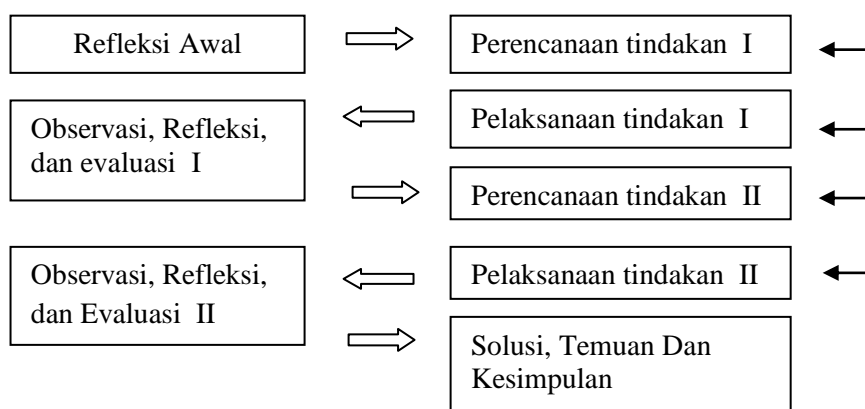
Refleksi Awal

Perencanaan tindakan I

Observasi, Refleksi, dan evaluasi I

Pelaksanaan tindakan I

Perencanaan tindakan II

Observasi, Refleksi, dan Evaluasi II

Pelaksanaan tindakan II

Solusi, Temuan Dan Kesimpulan